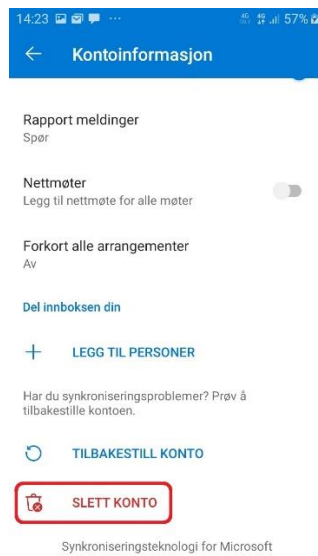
14:23 ... 57%

Kontoinformasjon

Rapport meldinger
Spør

Nettmøter
Legg til nettmøte for alle møter

Forkort alle arrangementer
Av

Del innboksen din

LEGG TIL PERSONER

Har du synkroniseringsproblemer? Prøv å tilbakestille kontoen.

TILBAKESTILL KONTO

SLETT KONTO

Synkroniseringsteknologi for Microsoft